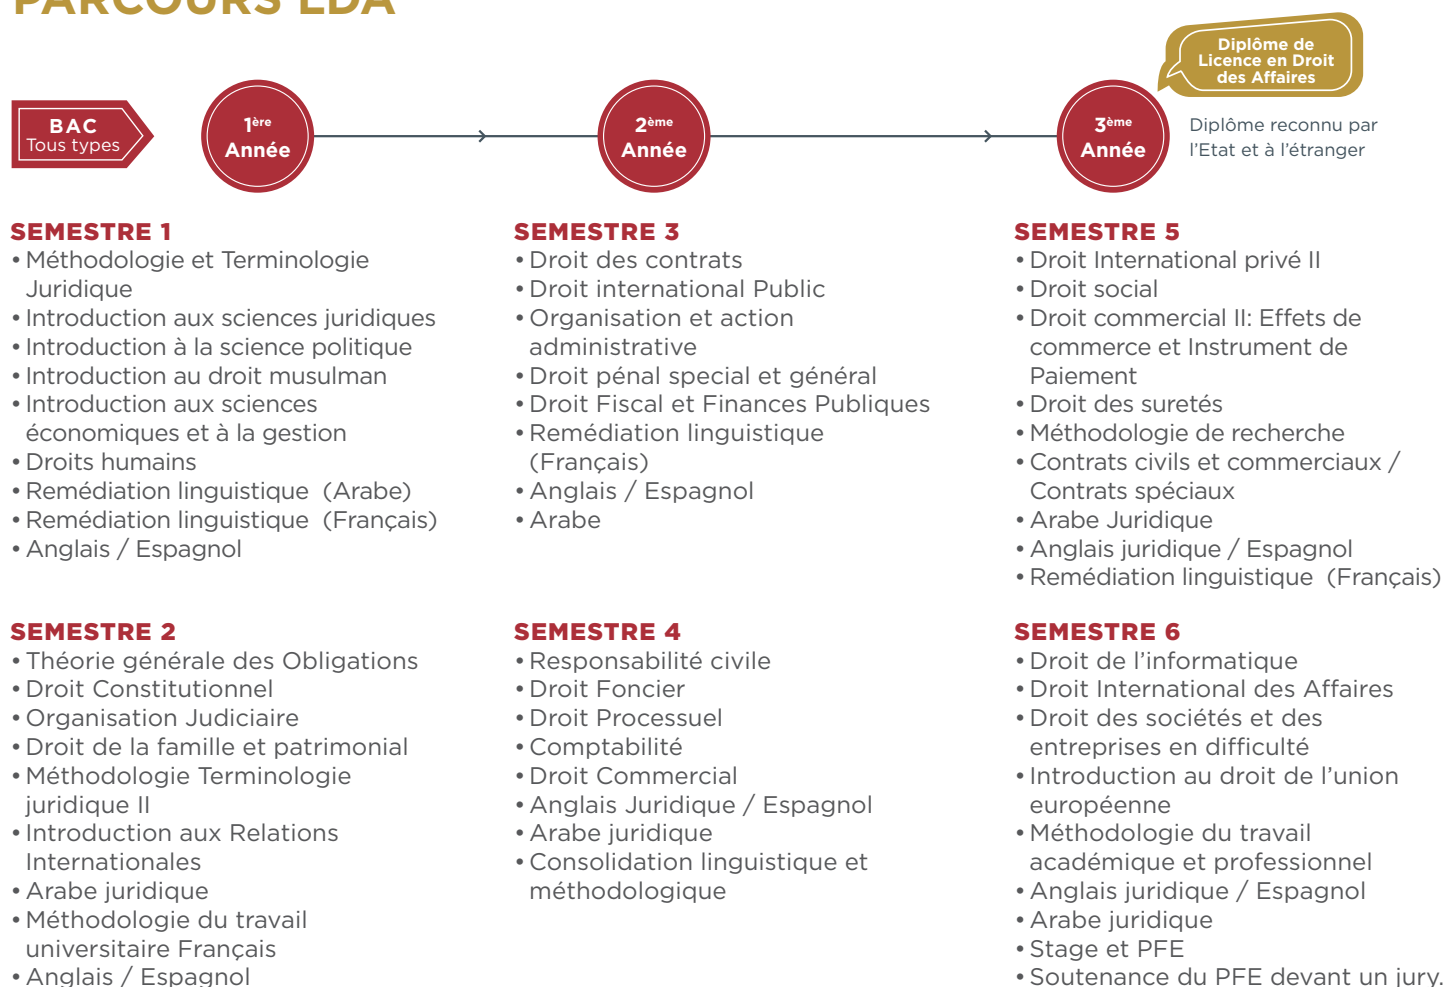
PARCOURS LDA

Diplôme de Licence en Droit des Affaires

BAC
Tous types

1ère Année

2ème Année

3ème Année

Diplôme reconnu par l'Etat et à l'étranger

SEMESTRE 1
• Méthodologie et Terminologie Juridique
• Introduction aux sciences juridiques
• Introduction à la science politique
• Introduction au droit musulman
• Introduction aux sciences économiques et à la gestion
• Droits humains
• Remédiation linguistique (Arabe)
• Remédiation linguistique (Français)
• Anglais / Espagnol

SEMESTRE 2
• Théorie générale des Obligations
• Droit Constitutionnel
• Organisation Judiciaire
• Droit de la famille et patrimonial
• Méthodologie Terminologie juridique II
• Introduction aux Relations Internationales
• Arabe juridique
• Méthodologie du travail universitaire Français
• Anglais / Espagnol

SEMESTRE 3
• Droit des contrats
• Droit international Public
• Organisation et action administrative
• Droit pénal special et général
• Droit Fiscal et Finances Publiques
• Remédiation linguistique (Français)
• Anglais / Espagnol
• Arabe

SEMESTRE 4
• Responsabilité civile
• Droit Foncier
• Droit Processuel
• Comptabilité
• Droit Commercial
• Anglais Juridique / Espagnol
• Arabe juridique
• Consolidation linguistique et méthodologique

SEMESTRE 5
• Droit International privé II
• Droit social
• Droit commercial II: Effets de commerce et Instrument de Paiement
• Droit des suretés
• Méthodologie de recherche
• Contrats civils et commerciaux / Contrats spéciaux
• Arabe Juridique
• Anglais juridique / Espagnol
• Remédiation linguistique (Français)

SEMESTRE 6
• Droit de l'informatique
• Droit International des Affaires
• Droit des sociétés et des entreprises en difficulté
• Introduction au droit de l'union européenne
• Méthodologie du travail académique et professionnel
• Anglais juridique / Espagnol
• Arabe juridique
• Stage et PFE
• Soutenance du PFE devant un jury.